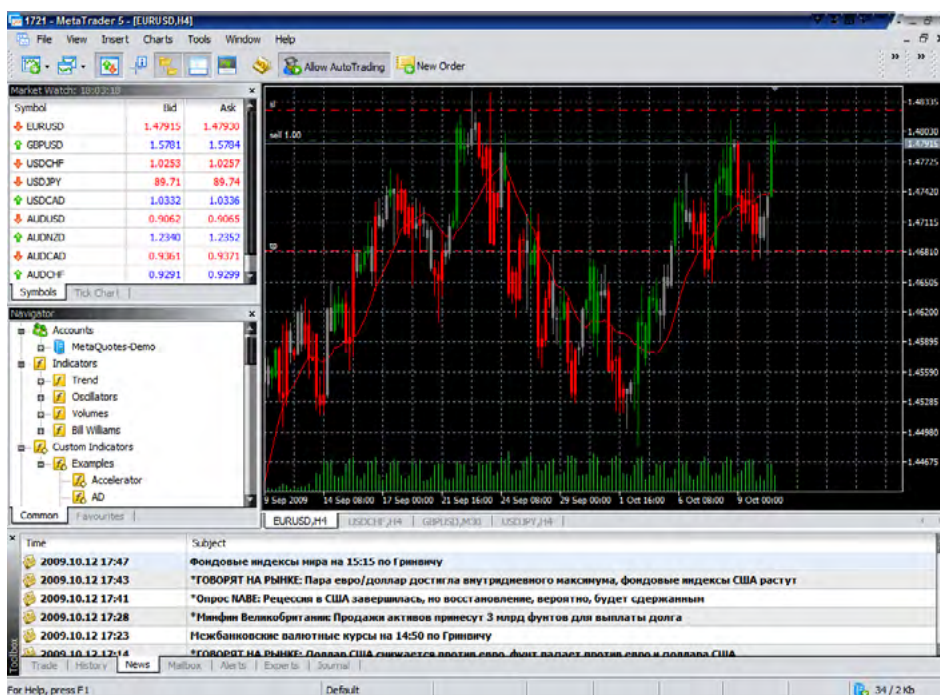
1721 - MetaTrader 5 - [EURUSD,H4]

File View Insert Charts Tools Window Help

Allow AutoTrading New Order

Market Watch: 18:03:18

| Symbol | Bid | Ask |
|---|---|---|
| EURUSD | 1.47915 | 1.47930 |
| GBPUSD | 1.5781 | 1.5784 |
| USDCHF | 1.0253 | 1.0257 |
| USDJPY | 89.71 | 89.74 |
| USDCAD | 1.0332 | 1.0336 |
| AUDUSD | 0.9062 | 0.9065 |
| AUDNZD | 1.2340 | 1.2352 |
| AUDCAD | 0.9361 | 0.9371 |
| AUDCHF | 0.9291 | 0.9299 |

Symbols Tick Chart

Navigator
Accounts
MetaQuotes-Demo
Indicators
Trend
Oscillators
Volumes
Bill Williams
Custom Indicators
Examples
Accelerator
AD

Common Favourites

sl
sell 1.00
tp

1.48335
1.48030
1.47915
1.47725
1.47420
1.47115
1.46810
1.46505
1.46200
1.45895
1.45590
1.45285
1.44980
1.44675

9 Sep 2009 14 Sep 08:00 17 Sep 00:00 21 Sep 16:00 24 Sep 08:00 29 Sep 00:00 1 Oct 16:00 6 Oct 08:00 9 Oct 00:00

EURUSD,H4 USDCHF,H4 GBPUSD,M30 USDJPY,H4

| Time | Subject |
|---|---|
| 2009.10.12 17:47 | Фондовые индексы мира на 15:15 по Гринвичу |
| 2009.10.12 17:43 | *ГОВОРЯТ НА РЫНКЕ: Пара евро/доллар достигла внутридневного максимума, фондовые индексы США растут |
| 2009.10.12 17:41 | *Опрос NABE: Рецессия в США завершилась, но восстановление, вероятно, будет сдержанным |
| 2009.10.12 17:28 | *Минфин Великобритании: Продажи активов принесут 3 млрд фунтов для выплаты долга |
| 2009.10.12 17:23 | Межбанковские валютные курсы на 14:50 по Гринвичу |
| 2009.10.12 17:14 | *ГОВОРЯТ НА РЫНКЕ: Доллар США снижается против евро, фунт падает против евро и доллара США |

Toolbox
Trade History News Mailbox Alerts Experts Journal

For Help, press F1 Default 34 / 2 Kb